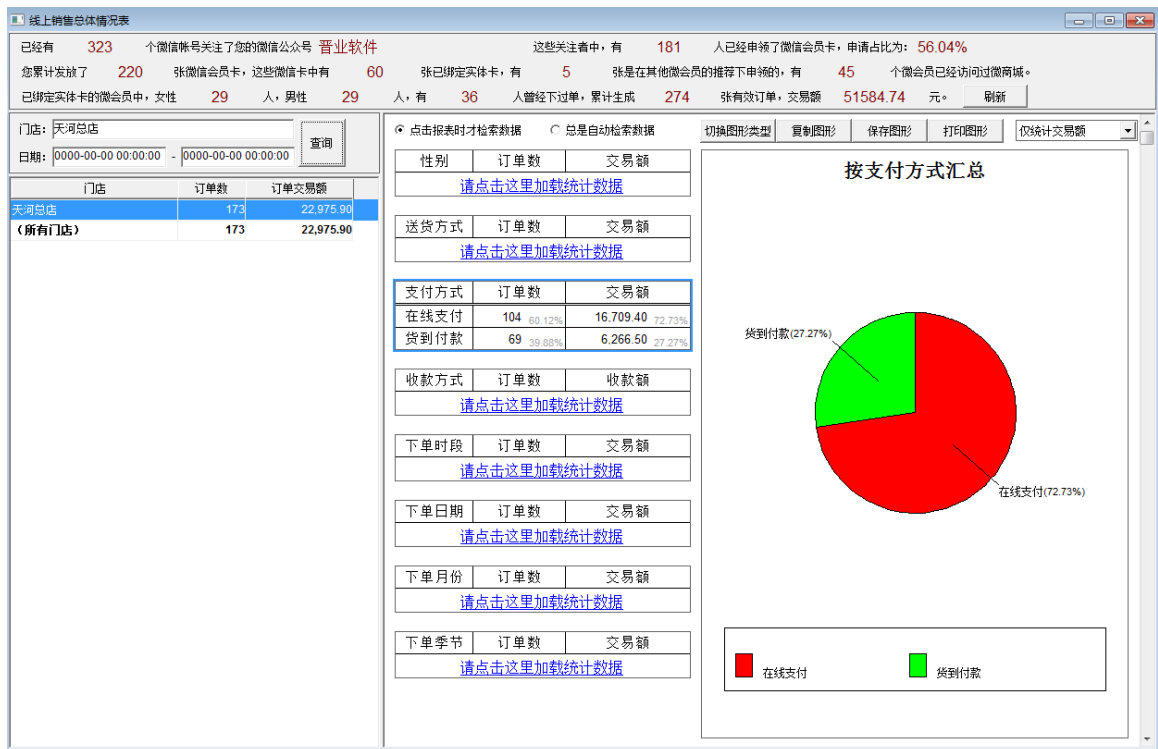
线上销售总体情况表

已经有 323 个微信帐号关注了您的微信公众号 晋业软件 这些关注者中，有 181 人已经申领了微信会员卡，申请占比为：56.04%

您累计发放了 220 张微信会员卡，这些微信卡中有 60 张已绑定实体卡，有 5 张是在其他微会员的推荐下申领的，有 45 个微会员已经访问过微商城。

已绑定实体卡的微会员中，女性 29 人，男性 29 人，有 36 人曾经下过单，累计生成 274 张有效订单，交易额 51584.74 元。 刷新

门店：天河总店
日期：0000-00-00 00:00:00 - 0000-00-00 00:00:00 查询

| 门店 | 订单数 | 订单交易额 |
|---|---|---|
| 天河总店 | 173 | 22,975.90 |
| （所有门店） | 173 | 22,975.90 |

点击报表时才检索数据 总是自动检索数据

| 性别 | 订单数 | 交易额 |
|---|---|---|
| 请点击这里加载统计数据 | | |

| 送货方式 | 订单数 | 交易额 |
|---|---|---|
| 请点击这里加载统计数据 | | |

| 支付方式 | 订单数 | 交易额 |
|---|---|---|
| 在线支付 | 104 60.12% | 16,709.40 72.73% |
| 货到付款 | 69 39.88% | 6,266.50 27.27% |

| 收款方式 | 订单数 | 收款额 |
|---|---|---|
| 请点击这里加载统计数据 | | |

| 下单时段 | 订单数 | 交易额 |
|---|---|---|
| 请点击这里加载统计数据 | | |

| 下单日期 | 订单数 | 交易额 |
|---|---|---|
| 请点击这里加载统计数据 | | |

| 下单月份 | 订单数 | 交易额 |
|---|---|---|
| 请点击这里加载统计数据 | | |

| 下单季节 | 订单数 | 交易额 |
|---|---|---|
| 请点击这里加载统计数据 | | |

切换图形类型 复制图形 保存图形 打印图形 仅统计交易额

按支付方式汇总

货到付款(27.27%)
在线支付(72.73%)

在线支付 货到付款